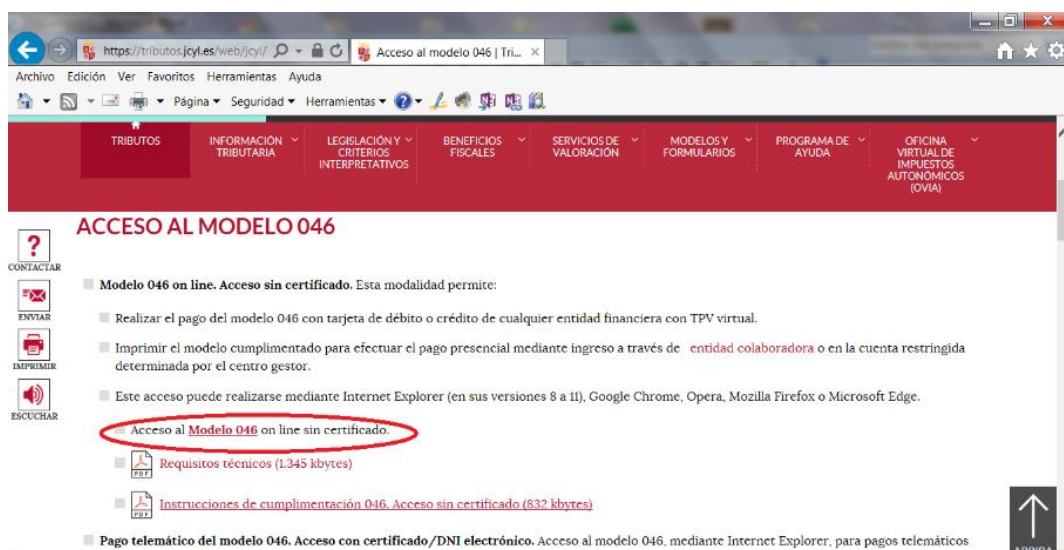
https://tributos.jcyl.es/web/jcyl/ Acceso al modelo 046 | Tri... ×

Archivo Edición Ver Favoritos Herramientas Ayuda

Página ▾ Seguridad ▾ Herramientas ▾

TRIBUTOS INFORMACIÓN TRIBUTARIA LEGISLACIÓN Y CRITERIOS INTERPRETATIVOS BENEFICIOS FISCALES SERVICIOS DE VALORACIÓN MODELOS Y FORMULARIOS PROGRAMA DE AYUDA OFICINA VIRTUAL DE IMPUESTOS AUTONÓMICOS (OVIA)

ACCESO AL MODELO 046

CONTACTAR
ENVIAR
IMPRIMIR
ESCUCHAR

Modelo 046 on line. Acceso sin certificado. Esta modalidad permite:

Realizar el pago del modelo 046 con tarjeta de débito o crédito de cualquier entidad financiera con TPV virtual.

Imprimir el modelo cumplimentado para efectuar el pago presencial mediante ingreso a través de entidad colaboradora o en la cuenta restringida determinada por el centro gestor.

Este acceso puede realizarse mediante Internet Explorer (en sus versiones 8 a 11), Google Chrome, Opera, Mozilla Firefox o Microsoft Edge.

Acceso al Modelo 046 on line sin certificado.

Requisitos técnicos (1.345 kbytes)

Instrucciones de cumplimentación 046. Acceso sin certificado (832 kbytes)

Pago telemático del modelo 046. Acceso con certificado/DNI electrónico. Acceso al modelo 046, mediante Internet Explorer, para pagos telemáticos

ARRIBA